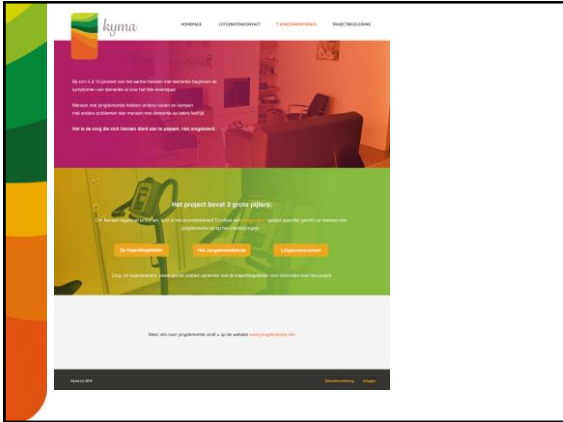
kyma

HOMEPAGE LOTGENOTENCONTACT T JONGDEMENTEHUIS TRAJECTBEGELEIDING

Bij zo'n 5 à 10 procent van het aantal mensen met dementie beginnen de symptomen van dementie al voor het 65e levensjaar.

Mensen met jongdementie hebben andere noden en kampen met andere problemen dan mensen met dementie op latere leeftijd.

Het is de zorg die zich hieraan dient aan te passen, niet omgekeerd.

Het project bevat 3 grote pijlers:

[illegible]

De trajectbegeleider Het jongdementiehuis Lotgenotencontact

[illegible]

Meer info over jongdementie vindt u op de website www.jongdementie.info

Kyma vzw 2013 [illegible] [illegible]